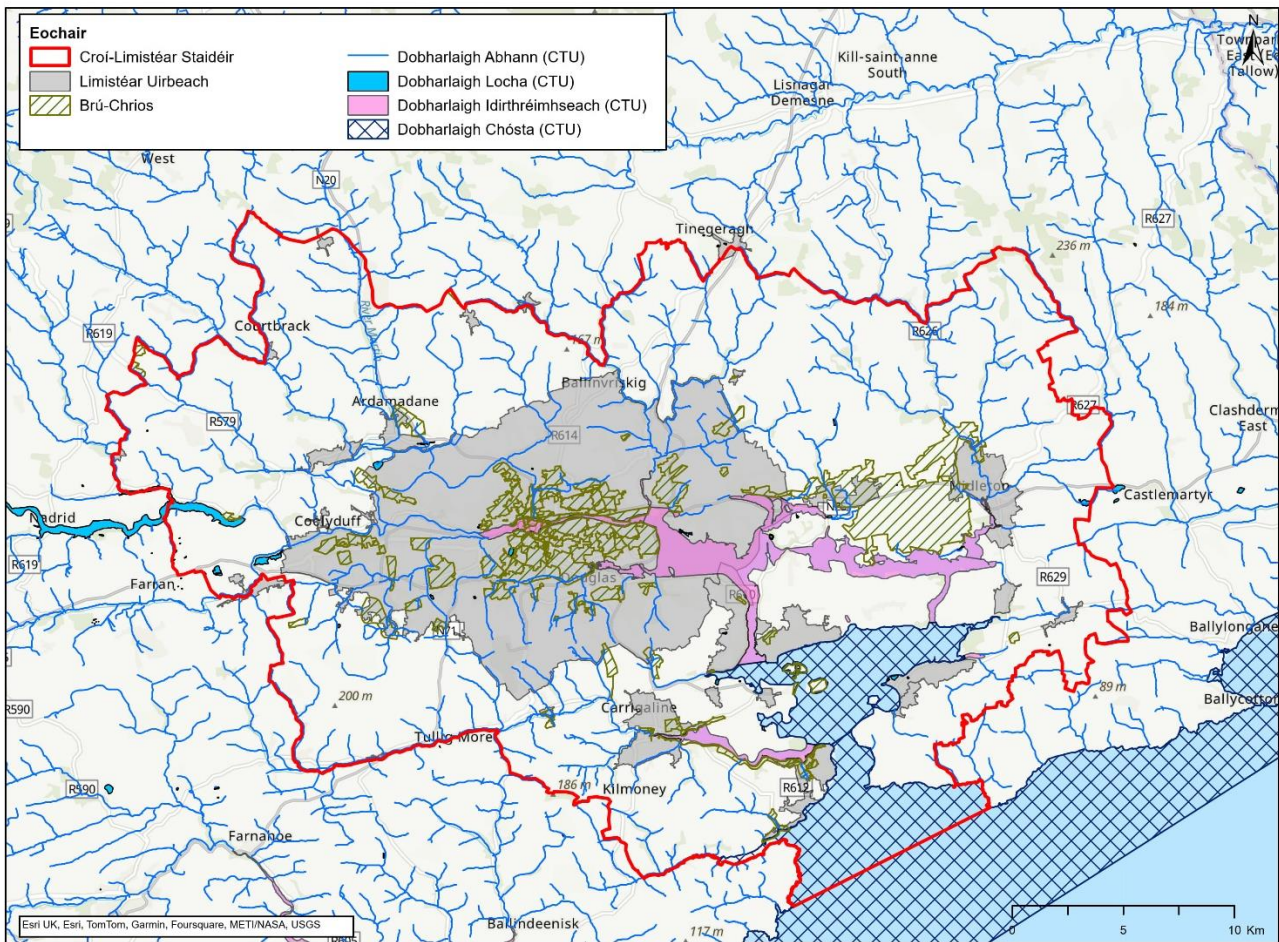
Eochair
Croí-Limistéar Staidéir
Limistéar Uirbeach
Brú-Chrios
Dobharlaigh Abhann (CTU)
Dobharlaigh Locha (CTU)
Dobharlaigh Idirthréimhseach (CTU)
Dobharlaigh Chósta (CTU)

N
Kill-saint-anne South
Lisnagar Demesne
Townpark East (E Tallow)
West
N20
Tinegeragh
R627
236 m
184 m
R619
Courtbrack
167 m
R626
Ballinvriskig
Ardamadane
R627
R579
R614
Clashderm East
Castlemartyr
Nadrid
Coolyduff
Midleton
N
R619
Farnan
R629
Douglas
R610
Ballylongane
N71
200 m
89 m
R590
Carrigaline
Ballycotto
Tullig More
R590
186 m
Kilmoney
R612
Farnahoe
Esri UK, Esri, TomTom, Garmin, Foursquare, METI/NASA, USGS
Ballindeenisk
117 m
0
5
10 Km